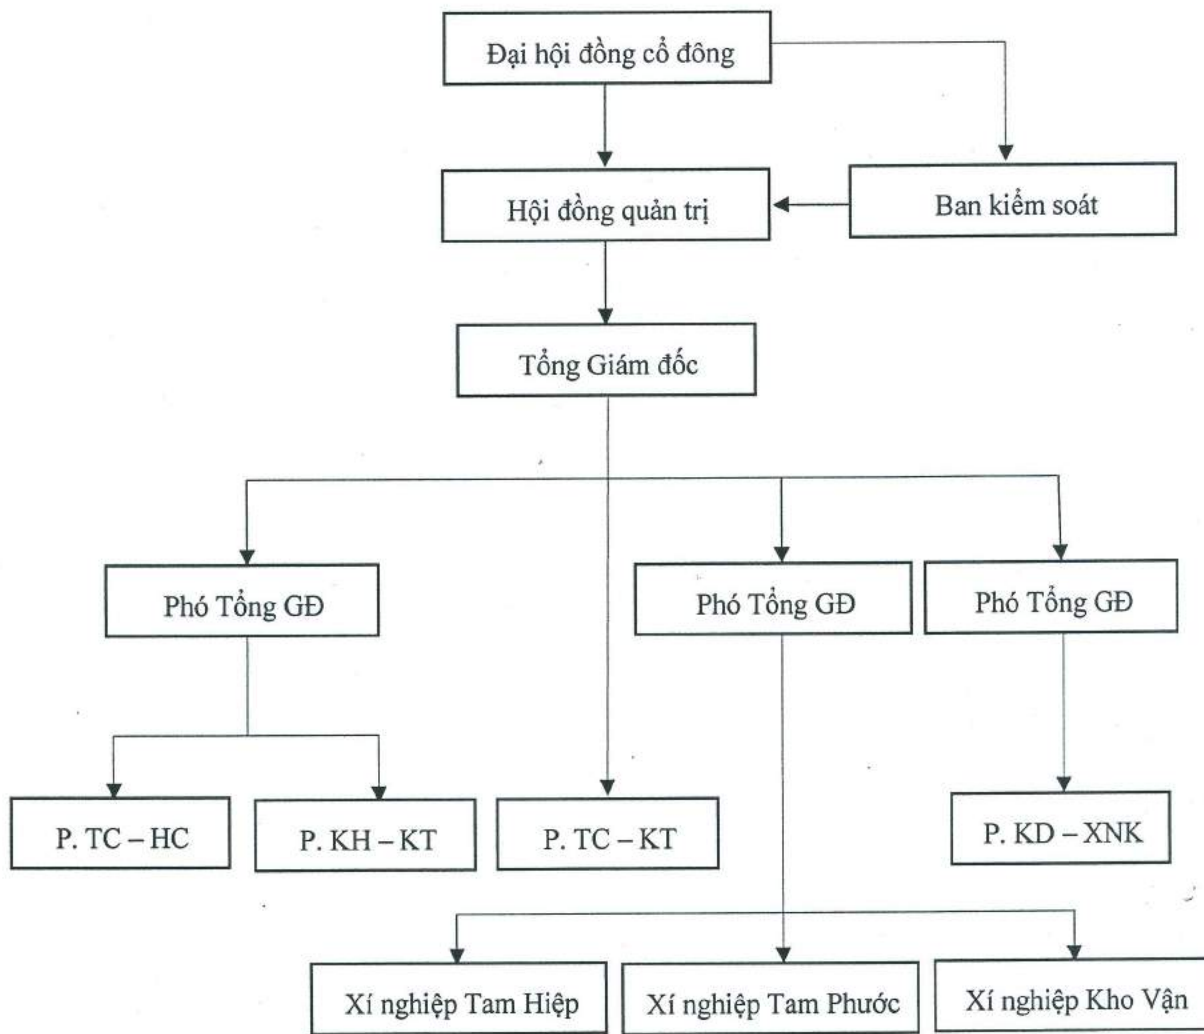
Đại hội đồng cổ đông

Hội đồng quản trị

Ban kiểm soát

Tổng Giám đốc

Phó Tổng GĐ

Phó Tổng GĐ

Phó Tổng GĐ

P. TC – HC

P. KH – KT

P. TC – KT

P. KD – XNK

Xí nghiệp Tam Hiệp

Xí nghiệp Tam Phước

Xí nghiệp Kho Vận